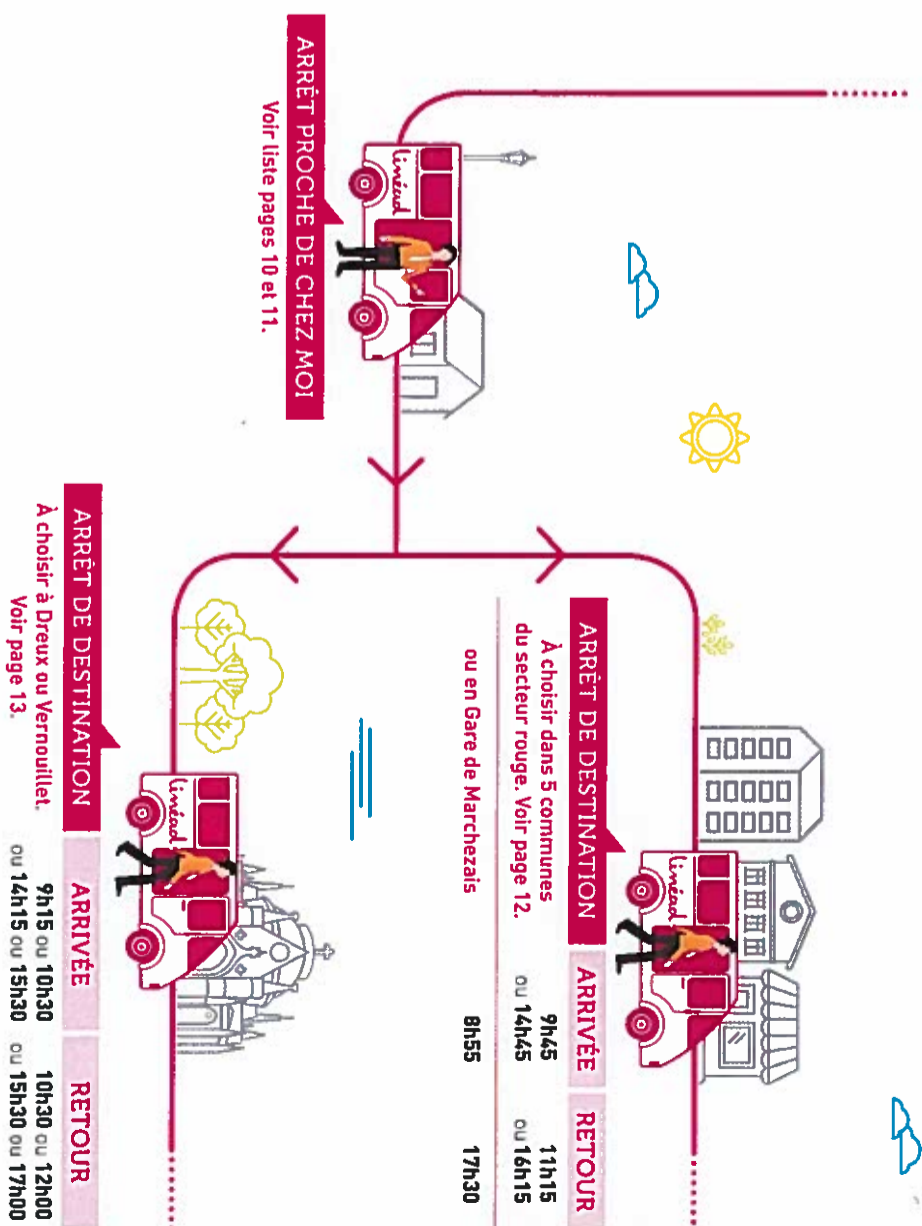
ARRÊT PROCHE DE CHEZ MOI
Voir liste pages 10 et 11.

ARRÊT DE DESTINATION
À choisir dans 5 communes du secteur rouge. Voir page 12.

ou en Gare de Marchezais

| ARRIVÉE | RETOUR |
|---|---|
| 9h45 ou 14h45 | 11h15 ou 16h15 |
| 8h55 | 17h30 |

ARRÊT DE DESTINATION
À choisir à Dreux ou Vernouillet. Voir page 13.

| ARRIVÉE | RETOUR |
|---|---|
| 9h15 ou 10h30 ou 14h15 ou 15h30 | 10h30 ou 12h00 ou 15h30 ou 17h00 |

linéad
linéad
linéad